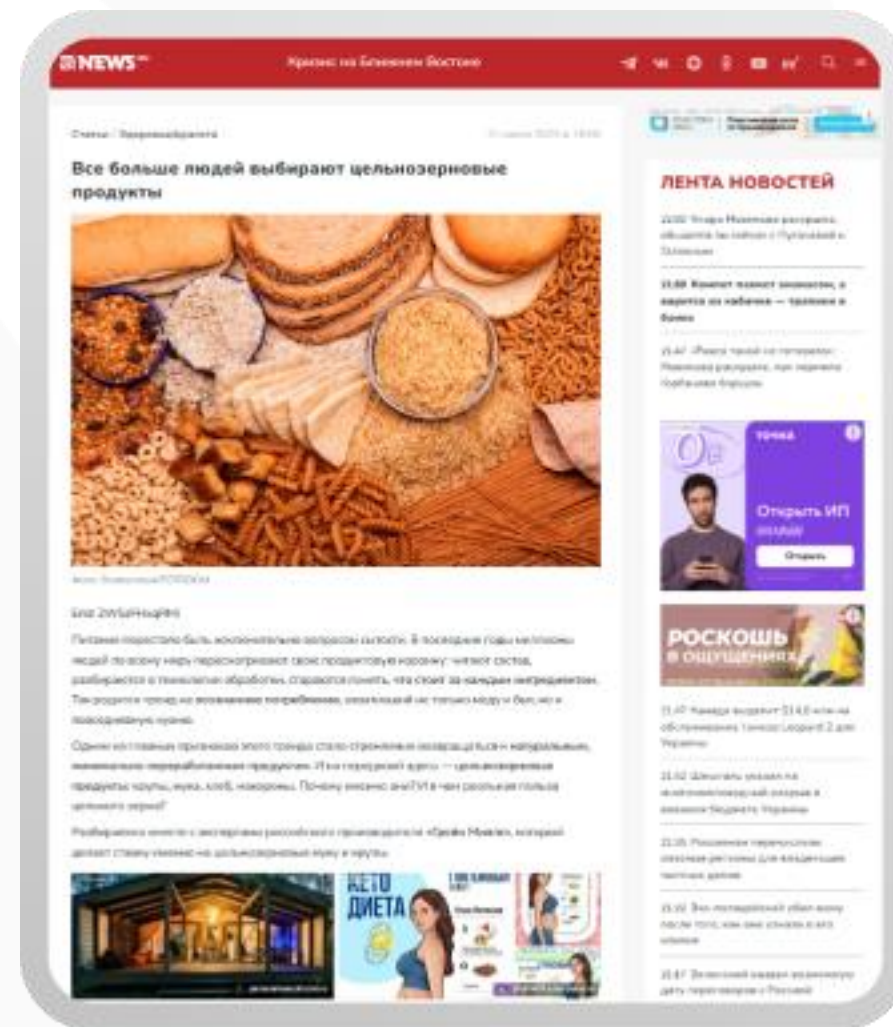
NEWS

Кризис на Ближнем Востоке

Статьи / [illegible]

Все больше людей выбирают цельнозерновые продукты

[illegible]

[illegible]

Питание перестало быть исключительно вопросом сытости. В последние годы миллионы людей по всему миру пересматривают свою продуктовую корзину: читают состав, разбираются в технологии обработки, стараются понять, что стоит за каждым ингредиентом. Так родился тренд на осознанное потребление, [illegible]

Одним из главных признаков этого тренда стало стремление возвращаться к натуральным, минимально переработанным продуктам. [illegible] — цельнозерновые продукты: крупы, мука, хлеб, макароны. Почему именно они? И в чем реальная польза цельного зерна?

Разбираемся вместе с экспертами российского производителя «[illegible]», который делает ставку именно на цельнозерновую муку и крупы.

КЕТО ДИЕТА

ЛЕНТА НОВОСТЕЙ

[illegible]

ТОЧКА

Открыть ИП

Открыть

РОСКОШЬ В ОЩУЩЕНИЯХ

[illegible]